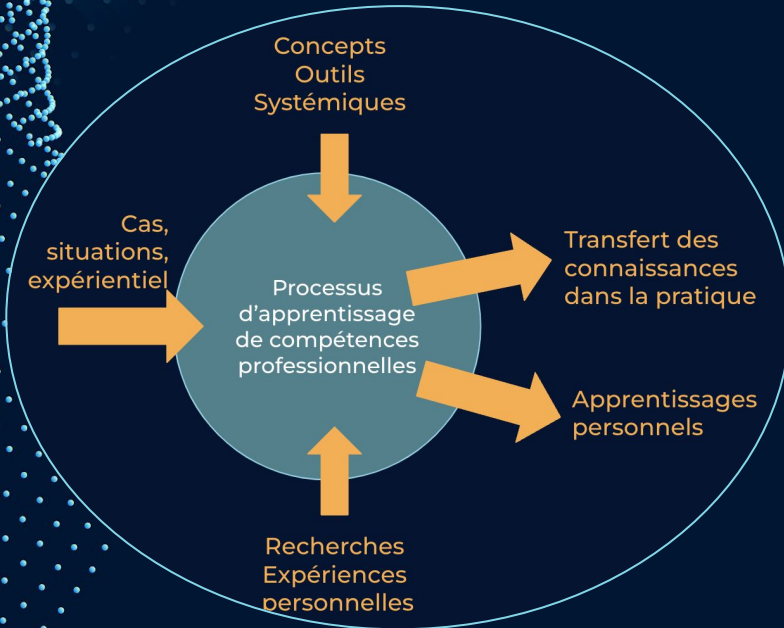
Concepts
Outils
Systémiques

Cas,
situations,
expérientiel

Processus d’apprentissage de compétences professionnelles

Transfert des connaissances dans la pratique

Apprentissages personnels

Recherches
Expériences
personnelles